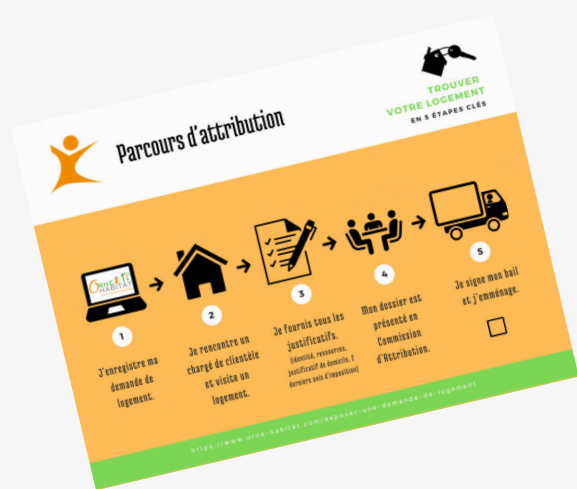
TROUVER
VOTRE LOGEMENT
EN 5 ÉTAPES CLÉS

Parcours d'attribution

ORNE HABITAT

1
J'enregistre ma demande de logement.

2
Je rencontre un chargé de clientèle et visite un logement.

3
Je fournis tous les justificatifs.
(identité, ressources, justificatif de domicile, 2 derniers avis d'imposition)

4
Mon dossier est présenté en Commission d'Attribution.

5
Je signe mon bail et j'emménage.

https://www.orne-habitat.com/deposer-une-demande-de-logement